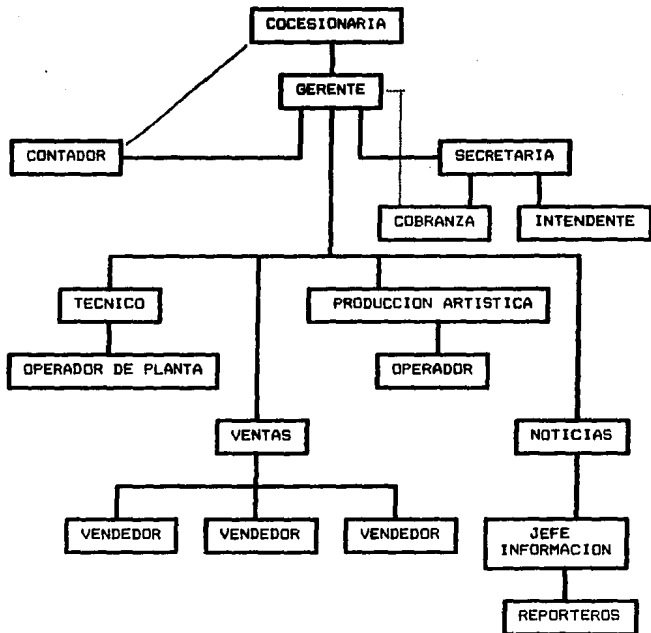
COCESIONARIA

GERENTE

CONTADOR

SECRETARIA

COBRANZA

INTENDENTE

TECNICO

PRODUCCION ARTISTICA

OPERADOR DE PLANTA

OPERADOR

VENTAS

NOTICIAS

VENDEDOR

VENDEDOR

VENDEDOR

JEFE INFORMACION

REPORTEROS